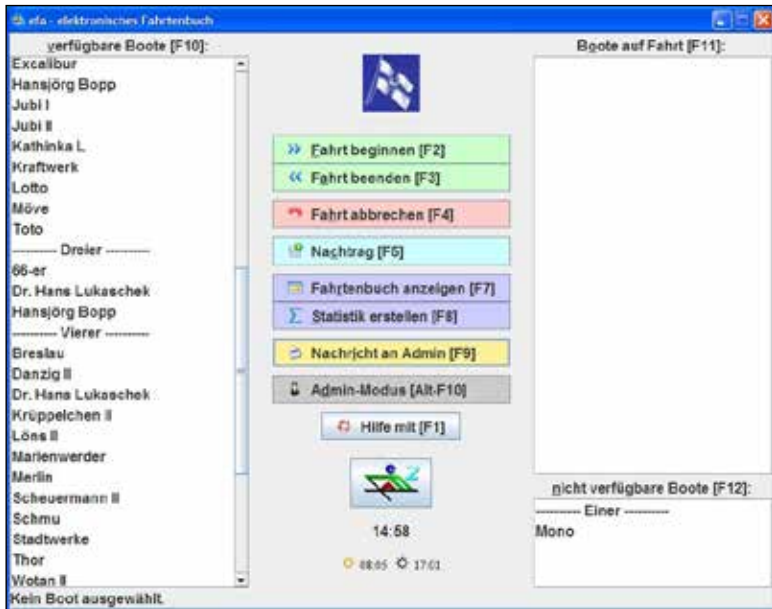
efa - elektronisches Fahrtenbuch

verfügbare Boote [F10]:
Excalibur
Hansjörg Bopp
Jubi I
Jubi II
Kathinka L
Kraftwerk
Lotto
Möve
Toto
--------- Dreier ---------
66-er
Dr. Hans Lukaschek
Hansjörg Bopp
--------- Vierer ---------
Breslau
Danzig II
Dr. Hans Lukaschek
Krüppelchen II
Löns II
Marienwerder
Merlin
Scheuermann II
Schmu
Stadtwerke
Thor
Wotan II

Fahrt beginnen [F2]
Fahrt beenden [F3]
Fahrt abbrechen [F4]
Nachtrag [F5]
Fahrtenbuch anzeigen [F7]
Statistik erstellen [F8]
Nachricht an Admin [F9]
Admin-Modus [Alt-F10]
Hilfe mit [F1]

14:58
08:05 17:01

Boote auf Fahrt [F11]:

nicht verfügbare Boote [F12]:
--------- Einer ---------
Mono

Kein Boot ausgewählt.